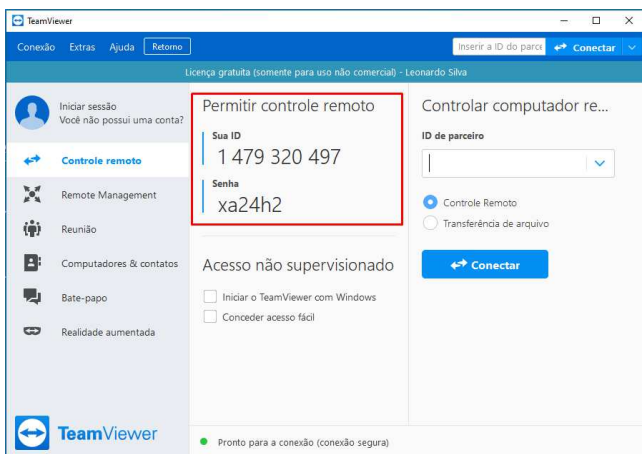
TeamViewer

Conexão Extras Ajuda Retorno

Inserir a ID do parce Conectar

Licença gratuita (somente para uso não comercial) - Leonardo Silva

Iniciar sessão
Você não possui uma conta?

Controle remoto

Remote Management

Reunião

Computadores & contatos

Bate-papo

Realidade aumentada

Permitir controle remoto

Sua ID
1 479 320 497

Senha
xa24h2

Acesso não supervisionado

Iniciar o TeamViewer com Windows

Conceder acesso fácil

Controlar computador re...

ID de parceiro

Controle Remoto

Transferência de arquivo

Conectar

TeamViewer

Pronto para a conexão (conexão segura)